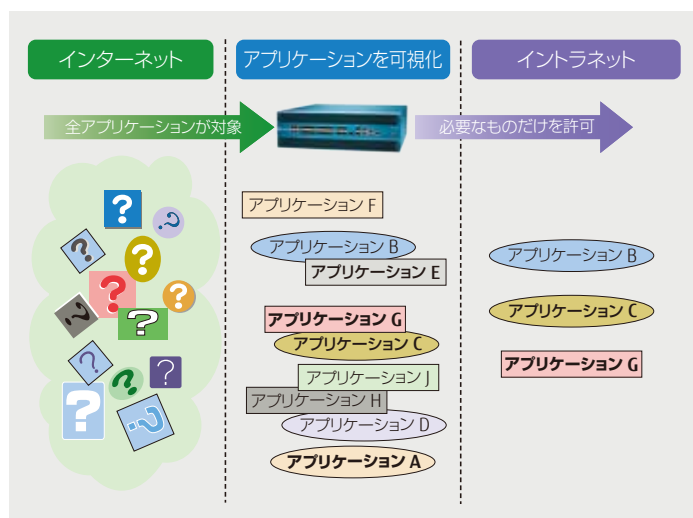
インターネット

アプリケーションを可視化

イントラネット

全アプリケーションが対象

必要なものだけを許可

?

?

?

?

?

?

?

?

?

?

?

アプリケーション F

アプリケーション B

アプリケーション E

アプリケーション G

アプリケーション C

アプリケーション J

アプリケーション H

アプリケーション D

アプリケーション A

アプリケーション B

アプリケーション C

アプリケーション G